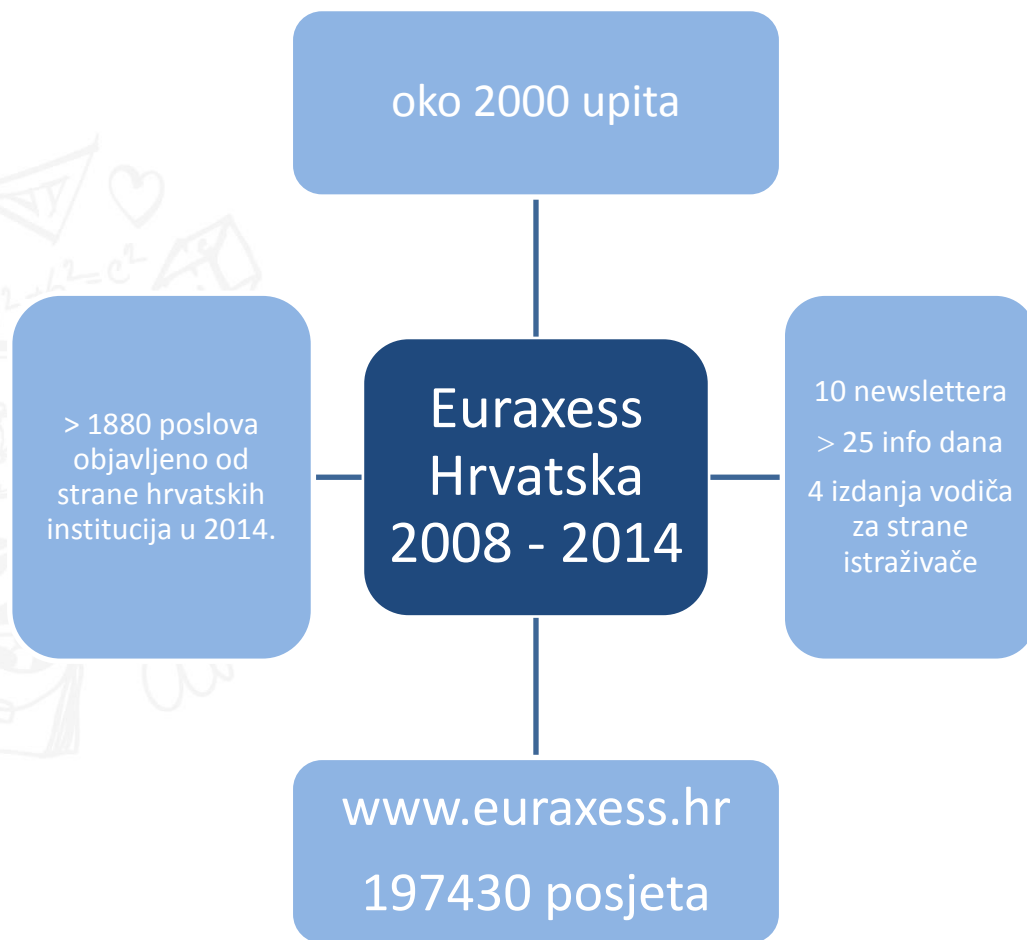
oko 2000 upita

> 1880 poslova objavljeno od strane hrvatskih institucija u 2014.

Euraxess Hrvatska 2008 - 2014

10 newslettera

> 25 info dana

4 izdanja vodiča za strane istraživače

www.euraxess.hr

197430 posjeta